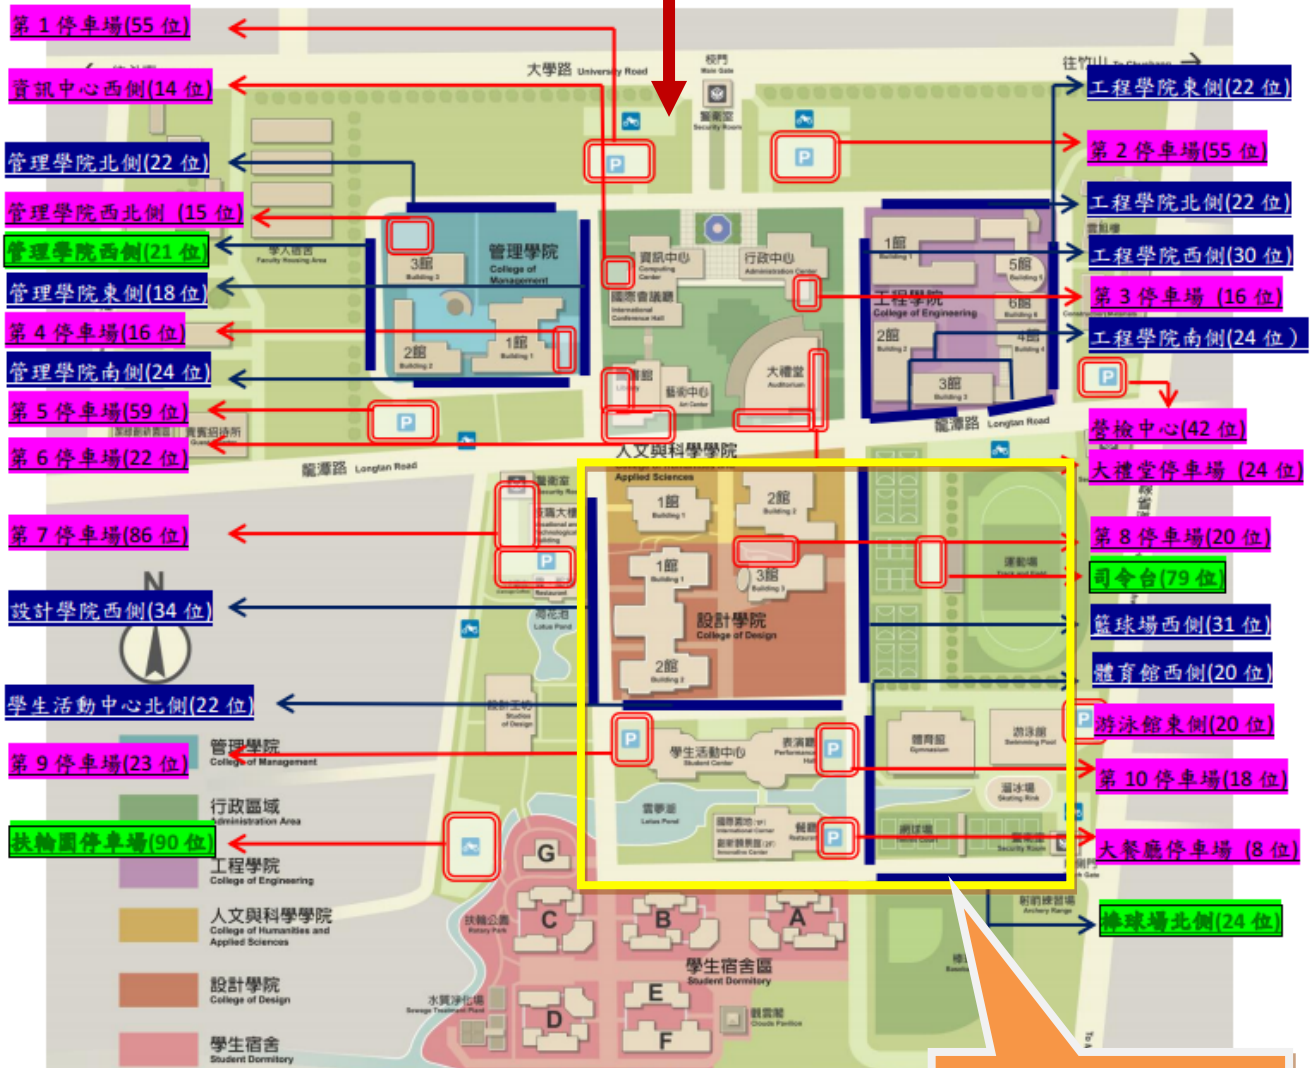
第 1 停車場(55 位)
資訊中心西側(14 位)
管理學院北側(22 位)
管理學院西北側 (15 位)
管理學院西側(21 位)
管理學院東側(18 位)
第 4 停車場(16 位)
管理學院南側(24 位)
第 5 停車場(59 位)
第 6 停車場(22 位)
第 7 停車場(86 位)
設計學院西側(34 位)
學生活動中心北側(22 位)
第 9 停車場(23 位)
扶輪園停車場(90 位)

工程學院東側(22 位)
第 2 停車場(55 位)
工程學院北側(22 位)
工程學院西側(30 位)
第 3 停車場 (16 位)
工程學院南側(24 位)
警衛中心(42 位)
大禮堂停車場 (24 位)
第 8 停車場(20 位)
司令台(79 位)
籃球場西側(31 位)
體育館西側(20 位)
游泳館東側(20 位)
第 10 停車場(18 位)
大餐廳停車場 (8 位)
棒球場北側(24 位)

大學路 University Road
校門 Main Gate
警衛室 Security Room
往竹北 To Chupei
管理學院 College of Management
3館 Building 3
2館 Building 2
1館 Building 1
資訊中心 Computing Center
行政中心 Administration Center
國際會議廳 International Conference Hall
藝術中心 Art Center
大禮堂 Auditorium
工程學院 College of Engineering
1館 Building 1
5館 Building 5
6館 Building 6
2館 Building 2
4館 Building 4
3館 Building 3
龍潭路 Longtan Road
人文與科學學院 Applied Sciences
1館 Building 1
2館 Building 2
1館 Building 1
3館 Building 3
設計學院 College of Design
2館 Building 2
運動場 Track and Field
學生活動中心 Student Center
表演廳 Performance Hall
體育館 Gymnasium
游泳館 Swimming Pool
溜冰場 Skating Rink
蓮花池 Lotus Pond
網球場
餐廳 Restaurant
射箭練習場 Archery Range
扶輪公園 Rotary Park
學生宿舍區 Student Dormitory
水質淨化場 Sewage Treatment Plant
觀雲閣 Clouds Pavilion
N
G C B A D E F

管理學院 College of Management
行政區域 Administration Area
工程學院 College of Engineering
人文與科學學院 College of Humanities and Applied Sciences
設計學院 College of Design
學生宿舍 Student Dormitory